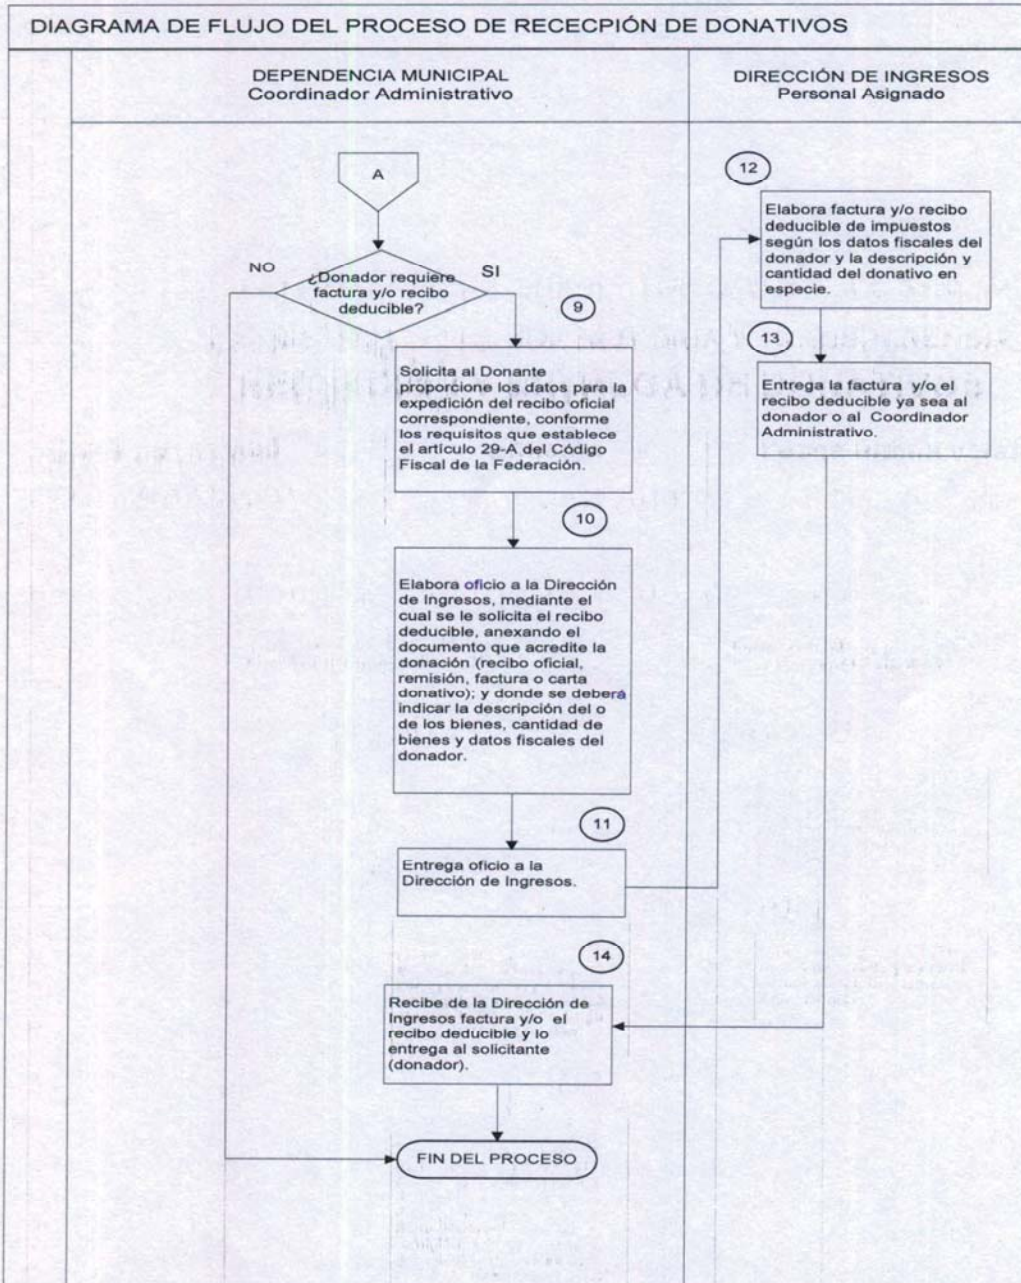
DIAGRAMA DE FLUJO DEL PROCESO DE RECECPIÓN DE DONATIVOS

DEPENDENCIA MUNICIPAL
Coordinador Administrativo

DIRECCIÓN DE INGRESOS
Personal Asignado

A

NO

¿Donador requiere factura y/o recibo deducible?

SI

9

Solicita al Donante proporcione los datos para la expedición del recibo oficial correspondiente, conforme los requisitos que establece el artículo 29-A del Código Fiscal de la Federación.

10

Elabora oficio a la Dirección de Ingresos, mediante el cual se le solicita el recibo deducible, anexando el documento que acredite la donación (recibo oficial, remisión, factura o carta donativo); y donde se deberá indicar la descripción del o de los bienes, cantidad de bienes y datos fiscales del donador.

11

Entrega oficio a la Dirección de Ingresos.

12

Elabora factura y/o recibo deducible de impuestos según los datos fiscales del donador y la descripción y cantidad del donativo en especie.

13

Entrega la factura y/o el recibo deducible ya sea al donador o al Coordinador Administrativo.

14

Recibe de la Dirección de Ingresos factura y/o el recibo deducible y lo entrega al solicitante (donador).

FIN DEL PROCESO